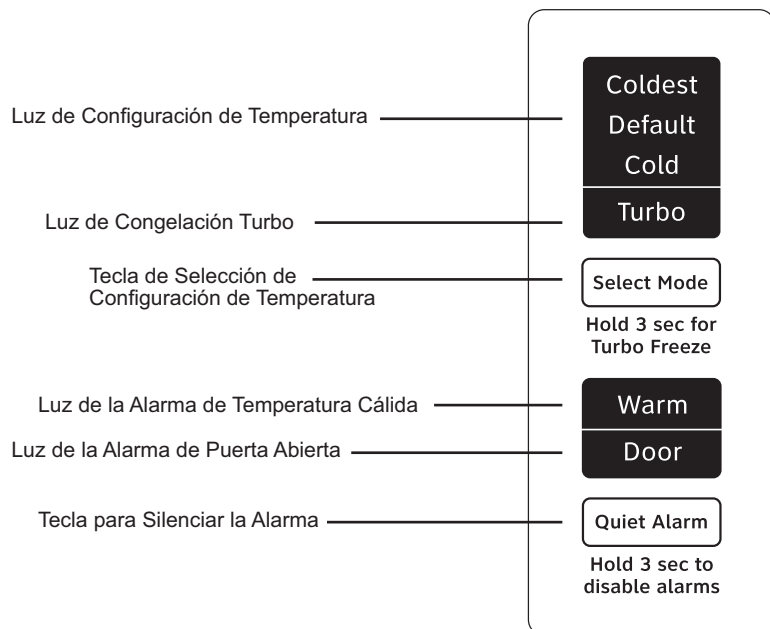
Luz de Configuración de Temperatura

Coldest
Default
Cold

Luz de Congelación Turbo

Turbo

Tecla de Selección de Configuración de Temperatura

Select Mode

Hold 3 sec for Turbo Freeze

Luz de la Alarma de Temperatura Cálida

Warm

Luz de la Alarma de Puerta Abierta

Door

Tecla para Silenciar la Alarma

Quiet Alarm

Hold 3 sec to disable alarms